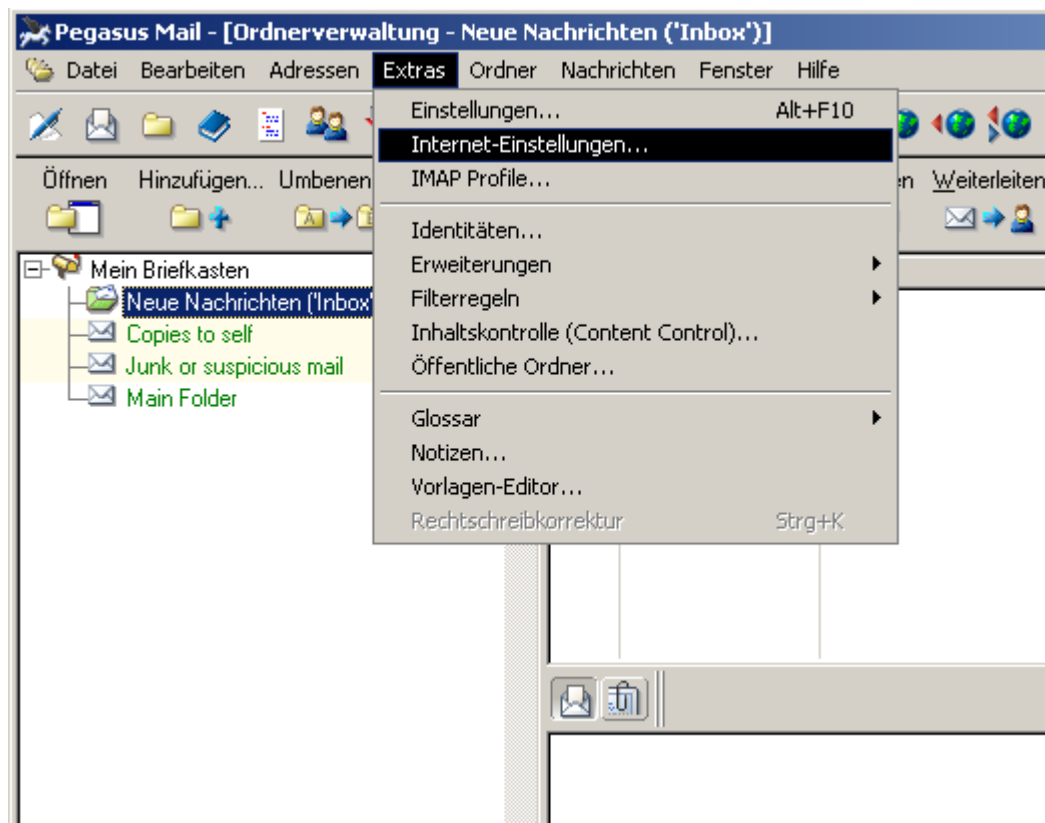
Pegasus Mail - [Ordnerverwaltung - Neue Nachrichten ('Inbox')]

Datei Bearbeiten Adressen Extras Ordner Nachrichten Fenster Hilfe

Öffnen Hinzufügen... Umbenen

en Weiterleiten

Mein Briefkasten
Neue Nachrichten ('Inbox'
Copies to self
Junk or suspicious mail
Main Folder

Einstellungen... Alt+F10
Internet-Einstellungen...
IMAP Profile...
Identitäten...
Erweiterungen
Filterregeln
Inhaltskontrolle (Content Control)...
Öffentliche Ordner...
Glossar
Notizen...
Vorlagen-Editor...
Rechtschreibkorrektur Strg+K